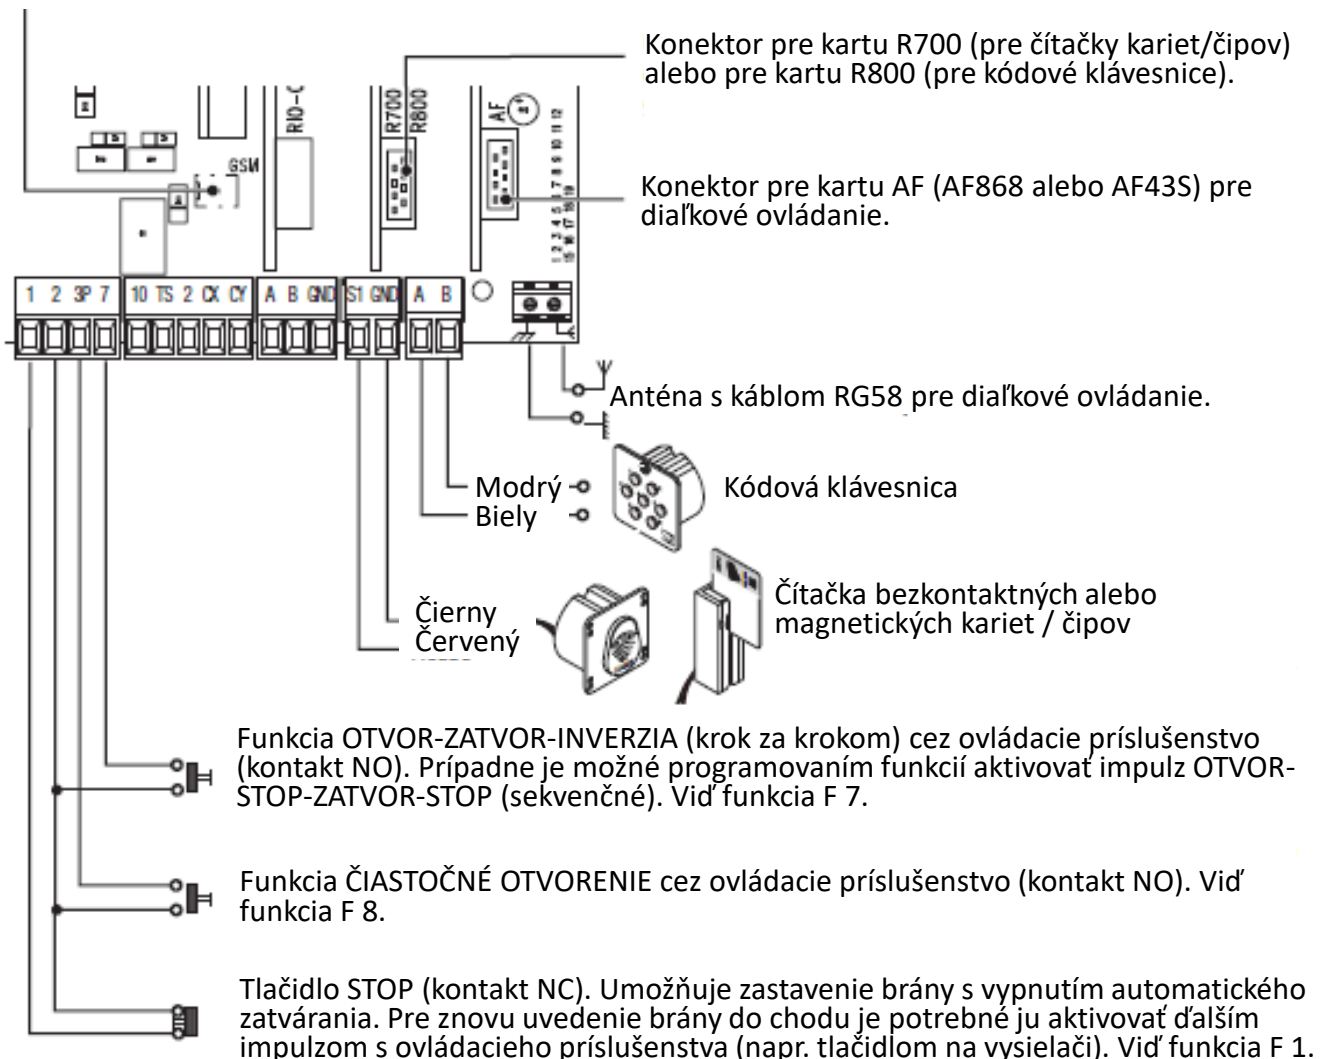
Konektor pre kartu R700 (pre čítačky kariet/čipov) alebo pre kartu R800 (pre kódové klávesnice).

GSM

RIO-C

R700 R800

AF

Konektor pre kartu AF (AF868 alebo AF43S) pre diaľkové ovládanie.

1 2 3P 7 10 TS 2 CX CY A B GND S1 GND A B

Anténa s káblom RG58 pre diaľkové ovládanie.

Modrý
Biely

Kódová klávesnica

Čierny
Červený

Čítačka bezkontaktných alebo magnetických kariet / čipov

Funkcia OTVOR-ZATVOR-INVERZIA (krok za krokom) cez ovládacie príslušenstvo (kontakt NO). Prípadne je možné programovaním funkcií aktivovať impulz OTVOR-STOP-ZATVOR-STOP (sekvenčné). Viď funkcia F 7.

Funkcia ČIASTOČNÉ OTVORENIE cez ovládacie príslušenstvo (kontakt NO). Viď funkcia F 8.

Tlačidlo STOP (kontakt NC). Umožňuje zastavenie brány s vypnutím automatického zatvárania. Pre znovu uvedenie brány do chodu je potrebné ju aktivovať ďalším impulzom s ovládacieho príslušenstva (napr. tlačidlom na vysielači). Viď funkcia F 1.